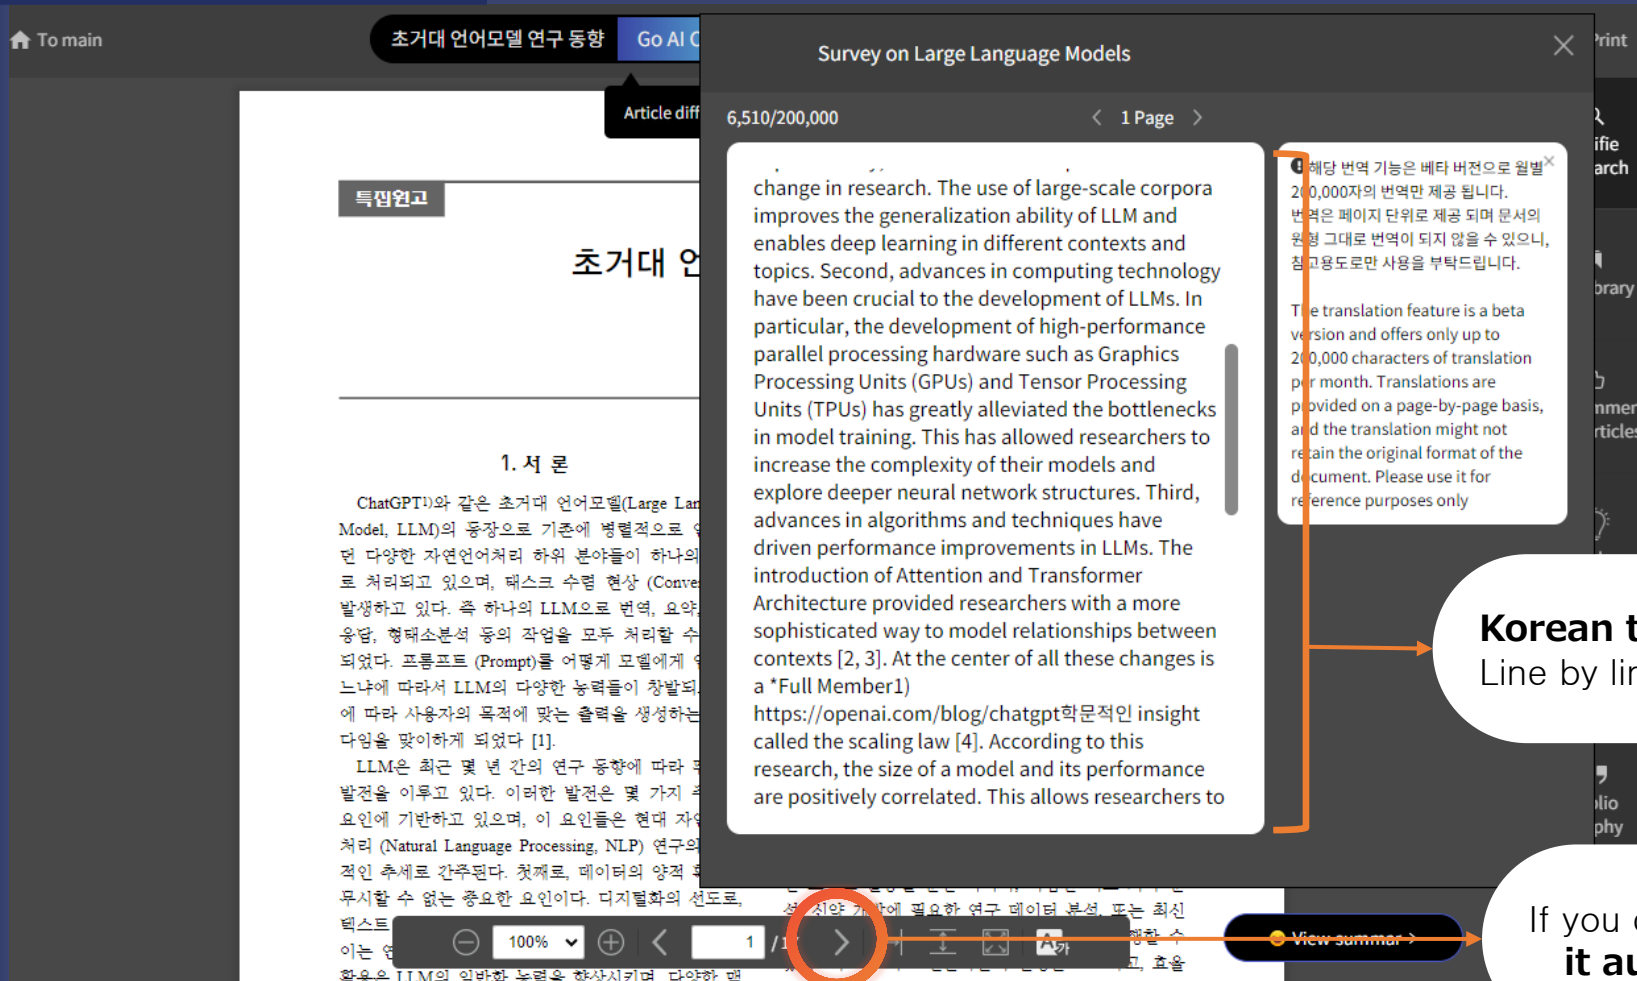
To main

초거대 언어모델 연구 동향

Go AI C

Article diff

Survey on Large Language Models

6,510/200,000

1 Page

change in research. The use of large-scale corpora improves the generalization ability of LLM and enables deep learning in different contexts and topics. Second, advances in computing technology have been crucial to the development of LLMs. In particular, the development of high-performance parallel processing hardware such as Graphics Processing Units (GPUs) and Tensor Processing Units (TPUs) has greatly alleviated the bottlenecks in model training. This has allowed researchers to increase the complexity of their models and explore deeper neural network structures. Third, advances in algorithms and techniques have driven performance improvements in LLMs. The introduction of Attention and Transformer Architecture provided researchers with a more sophisticated way to model relationships between contexts [2, 3]. At the center of all these changes is a *Full Member1) https://openai.com/blog/chatgpt학문적인 insight called the scaling law [4]. According to this research, the size of a model and its performance are positively correlated. This allows researchers to

해당 번역 기능은 베타 버전으로 월별 2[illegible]0,000자의 번역만 제공 됩니다. 번역은 페이지 단위로 제공 되며 문서의 원형 그대로 번역이 되지 않을 수 있으니, 참고용도로만 사용을 부탁드립니다.

The translation feature is a beta version and offers only up to 2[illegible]0,000 characters of translation per month. Translations are provided on a page-by-page basis, and the translation might not retain the original format of the document. Please use it for reference purposes only

특집원고

초거대 언

1. 서 론

ChatGPT1)와 같은 초거대 언어모델(Large Lan Model, LLM)의 등장으로 기존에 병렬적으로 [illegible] 던 다양한 자연언어처리 하위 분야들이 하나의 로 처리되고 있으며, 태스크 수렴 현상 (Conve 발생하고 있다. 즉 하나의 LLM으로 번역, 요약, 응답, 형태소분석 등의 작업을 모두 처리할 수 되었다. 프롬프트 (Prompt)를 어떻게 모델에게 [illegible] 느냐에 따라서 LLM의 다양한 능력들이 창발되 에 따라 사용자의 목적에 맞는 출력을 생성하는 다임을 맞이하게 되었다 [1].

LLM은 최근 몇 년 간의 연구 동향에 따라 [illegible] 발전을 이루고 있다. 이러한 발전은 몇 가지 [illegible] 요인에 기반하고 있으며, 이 요인들은 현대 자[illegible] 처리 (Natural Language Processing, NLP) 연구의 적인 추세로 간주된다. 첫째로, 데이터의 양적 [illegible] 무시할 수 없는 중요한 요인이다. 디지털화의 선도로, 텍스트 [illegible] 이는 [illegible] 확용으 LLM의 일반화 능력을 향상시키며 다양한 맥

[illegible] 시약 가 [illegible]에 필요한 연구 데이터 분석, 또는 최신 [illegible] 효율

100%

1

View summary

Print

ifie

arch

brary

nmer

rticles

lio

phy

Korean t

Line by lin

If you

it au